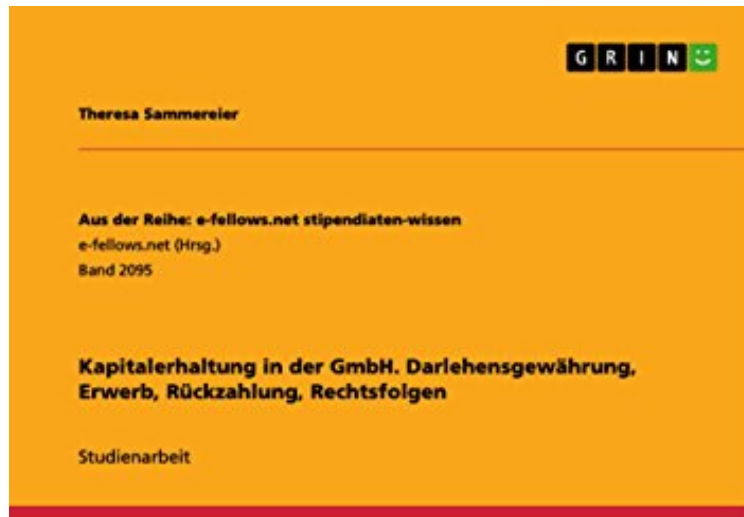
GRIN

Theresa Sammereier

Aus der Reihe: e-fellows.net stipendiaten-wissen
e-fellows.net (Hrsg.)
Band 2095

Kapitalerhaltung in der GmbH. Darlehensgewährung, Erwerb, Rückzahlung, Rechtsfolgen

Studienarbeit